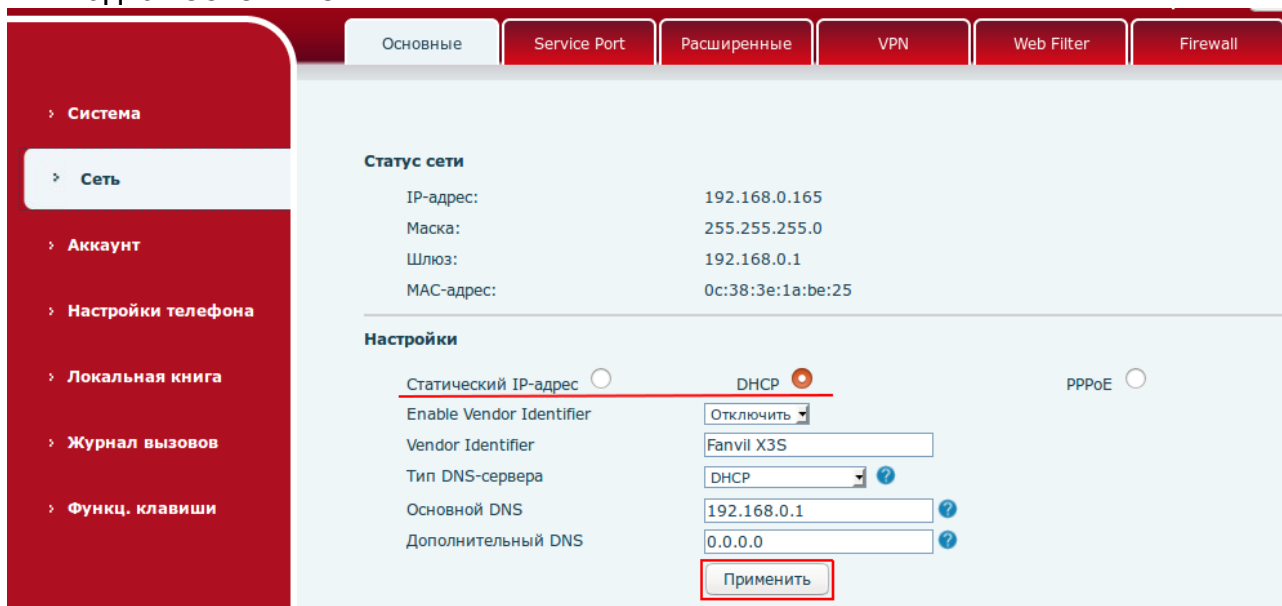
Основные | Service Port | Расширенные | VPN | Web Filter | Firewall

› Система
› Сеть
› Аккаунт
› Настройки телефона
› Локальная книга
› Журнал вызовов
› Функц. клавиши

Статус сети

IP-адрес: 192.168.0.165
Маска: 255.255.255.0
Шлюз: 192.168.0.1
MAC-адрес: 0c:38:3e:1a:be:25

Настройки

Статический IP-адрес DHCP PPPoE
Enable Vendor Identifier Отключить
Vendor Identifier Fanvil X3S
Тип DNS-сервера DHCP
Основной DNS 192.168.0.1
Дополнительный DNS 0.0.0.0
Применить